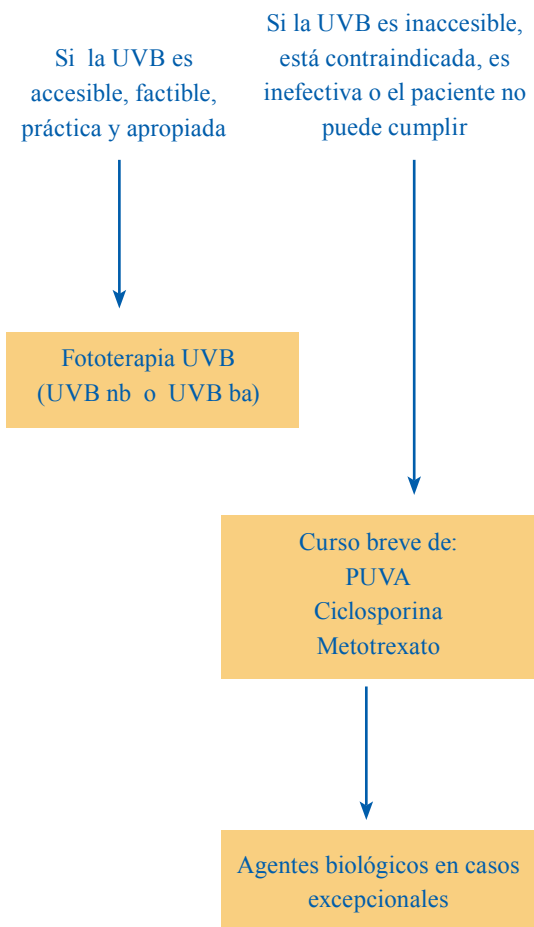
Si la UVB es accesible, factible, práctica y apropiada

Si la UVB es inaccesible, está contraindicada, es inefectiva o el paciente no puede cumplir

Fototerapia UVB
(UVB nb o UVB ba)

Curso breve de:
PUVA
Ciclosporina
Metotrexato

Agentes biológicos en casos excepcionales